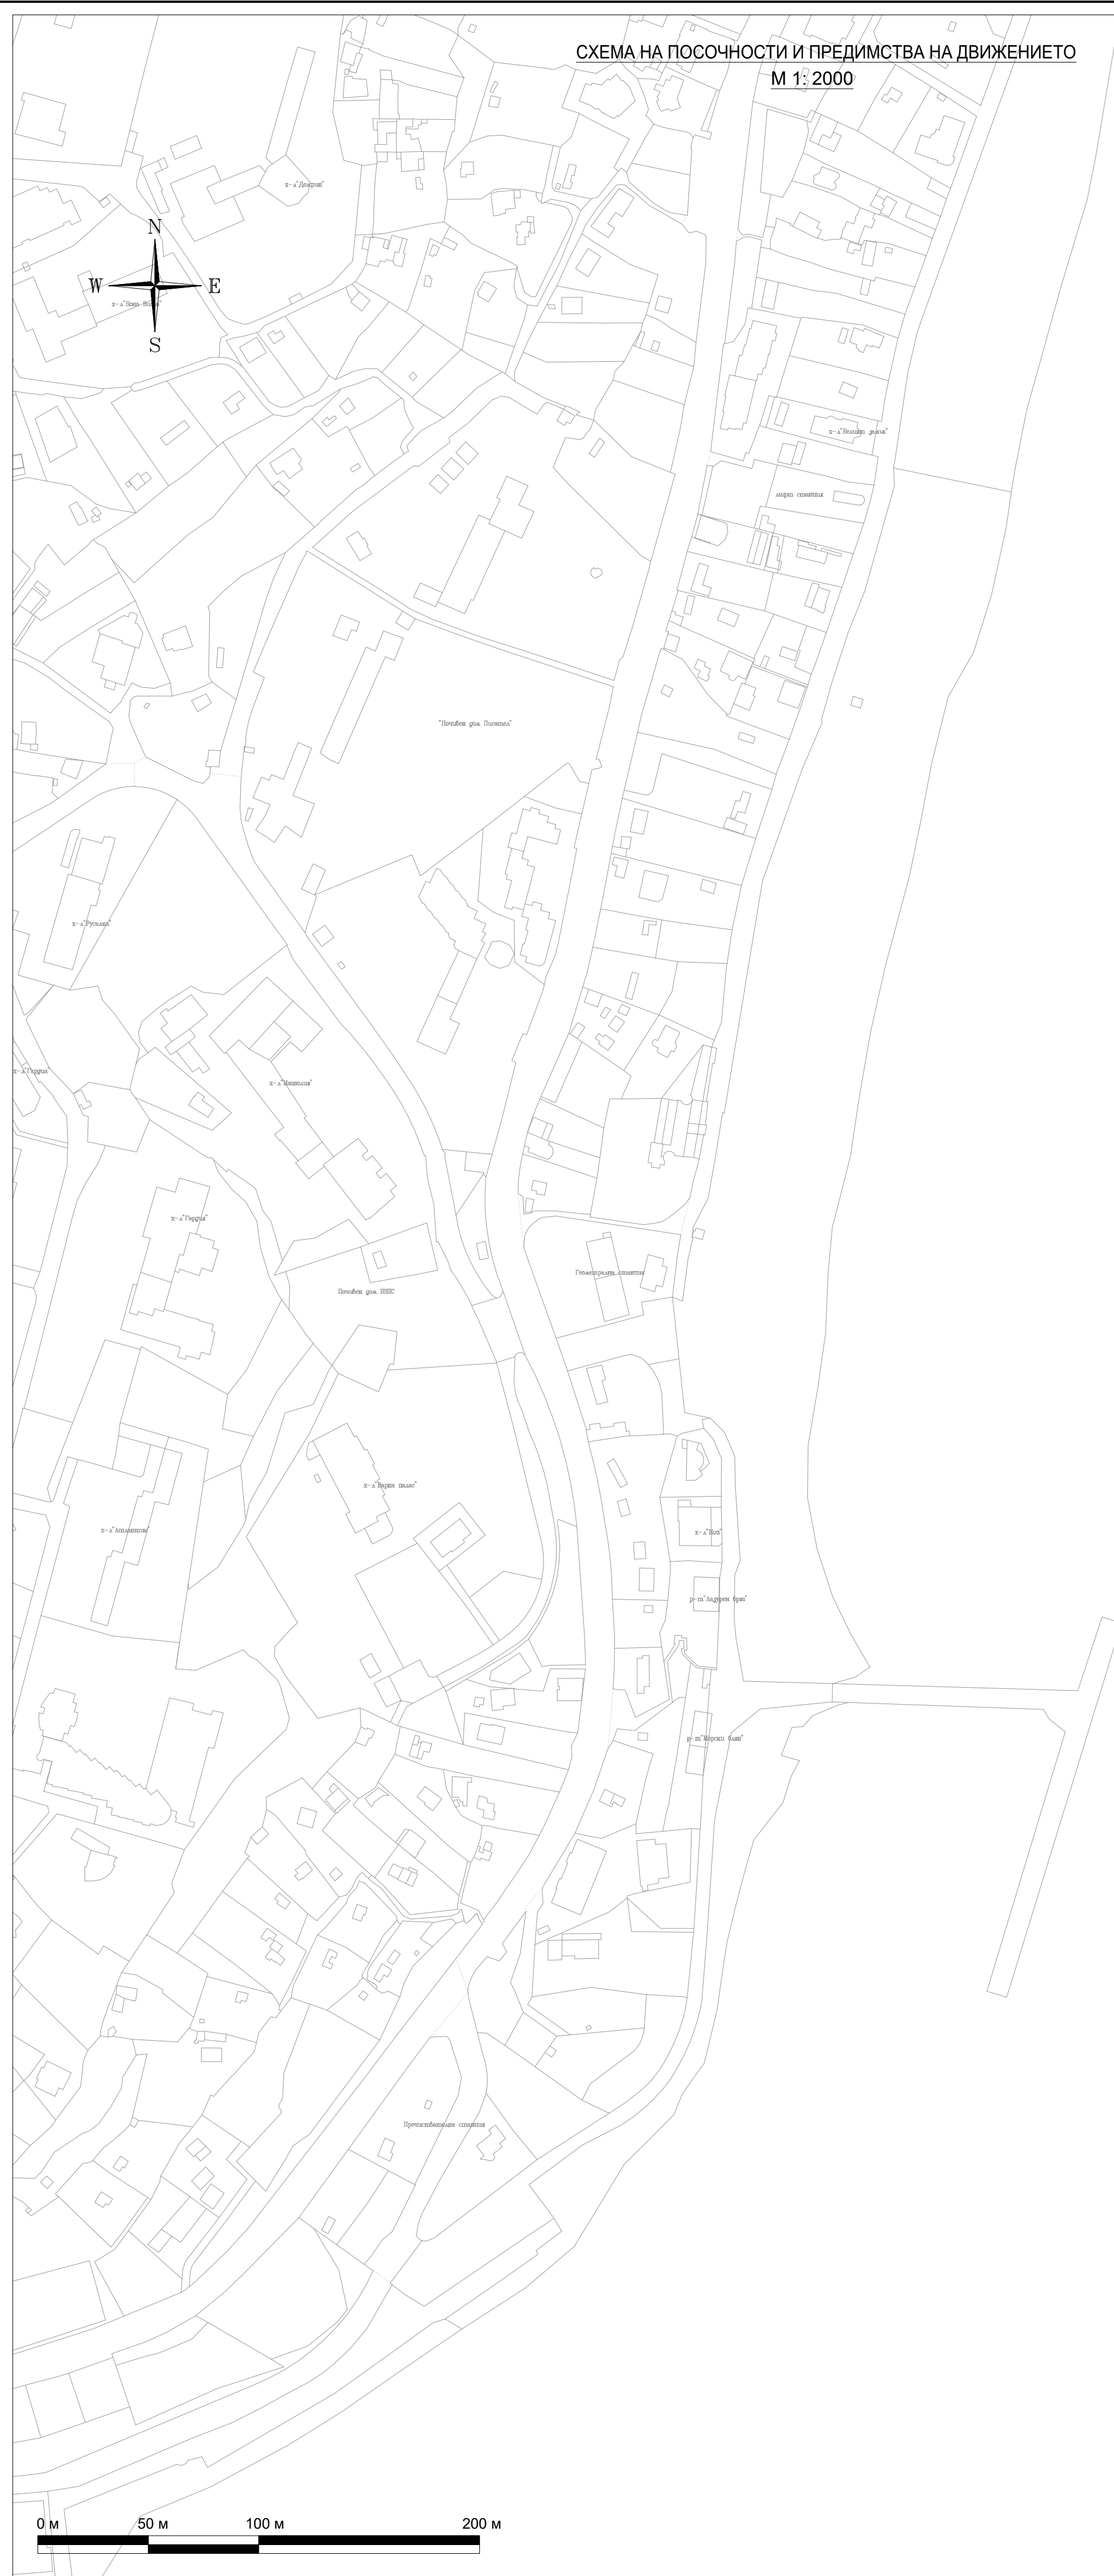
СХЕМА НА ПОСОЧНОСТИ И ПРЕДИМСТВА НА ДВИЖЕНИЕТО
М 1: 2000

N
W
E
S

х-л"Дионис"
х-л"Вень-Вид"
х-л"Белия залив"
мърко стоянка
"Почивен дом Пионпел"
х-л"Русалка"
х-л"Гербер"
х-л"Магнолия"
х-л"Гердина"
Почивен дом БЗНС
Геометрична алаантна
х-л"Варна палас"
х-л"Албанипов"
х-л"Йол"
р-т"Лазурен бряг"
р-т"Морски бани"
Пречиствателна станция

0 м
50 м
100 м
200 м